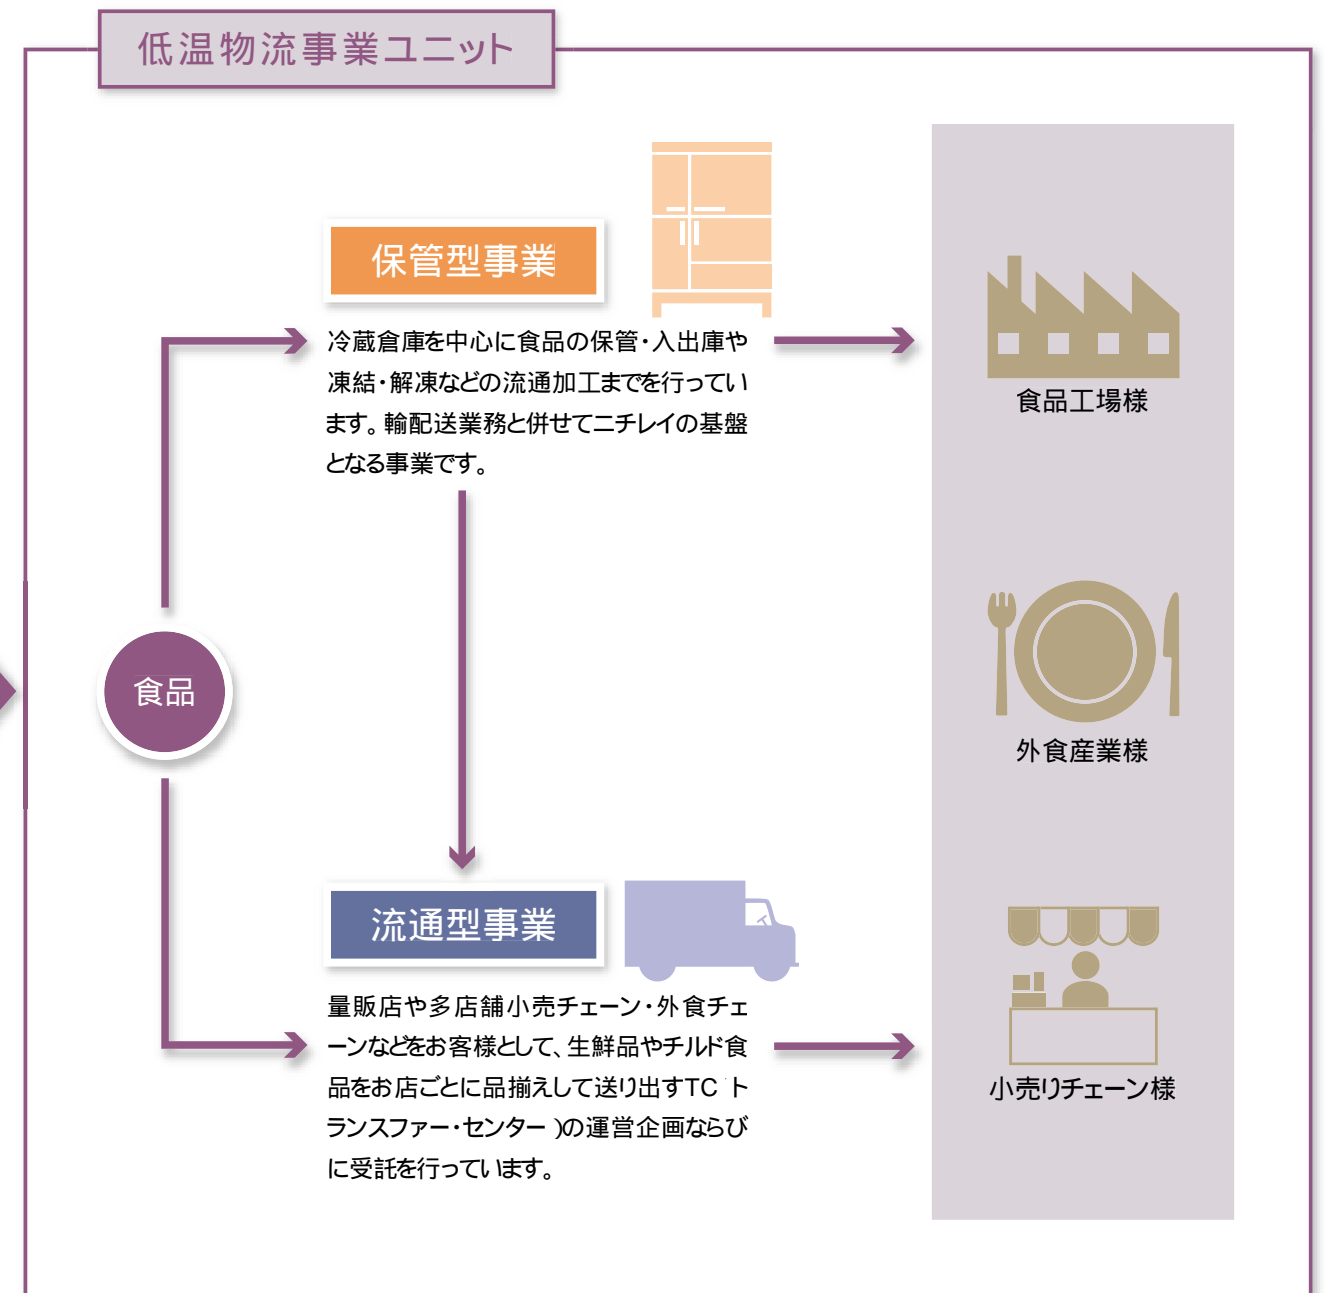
低温物流事業ユニット

保管型事業

冷蔵倉庫を中心に食品の保管・入出庫や凍結・解凍などの流通加工までを行っています。輸配送業務と併せてニチレイの基盤となる事業です。

食品工場様

外食産業様

食品

流通型事業

量販店や多店舗小売チェーン・外食チェーンなどをお客様として、生鮮品やチルド食品をお店ごとに品揃えして送り出すTC（トランスファー・センター）の運営企画ならびに受託を行っています。

小売りチェーン様